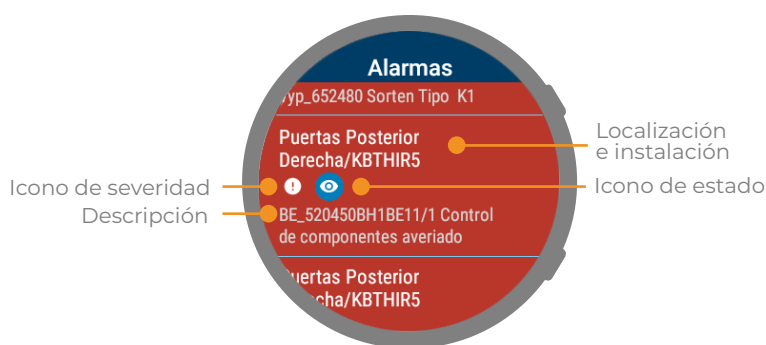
Alarmas

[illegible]yp_652480 Sorten Tipo K1

Puertas Posterior Derecha/KBTHIR5

BE_520450BH1BE11/1 Control de componentes averiado

Puertas Posterior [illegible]echa/KBTHIR5

Localización e instalación

Icono de severidad

Icono de estado

Descripción